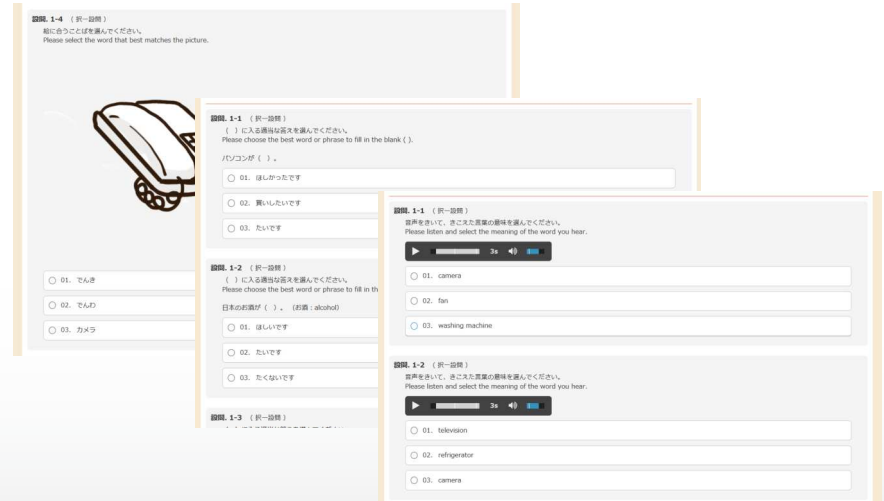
設問. 1-4 （択一設問）
絵に合うことばを選んでください。
Please select the word that best matches the picture.

○ 01. でんき
○ 02. でんわ
○ 03. カメラ

設問. 1-1 （択一設問）
（ ）に入る適当な答えを選んでください。
Please choose the best word or phrase to fill in the blank ( ).

パソコンが（ ）。

○ 01. ほしかったです
○ 02. 買いしたいです
○ 03. たいです

設問. 1-2 （択一設問）
（ ）に入る適当な答えを選んでください。
Please choose the best word or phrase to fill in th

日本のお酒が（ ）。（お酒：alcohol）

○ 01. ほしいです
○ 02. たいです
○ 03. たくないです

設問. 1-3 （択一設問）

設問. 1-1 （択一設問）
音声をきいて、きこえた言葉の意味を選んでください。
Please listen and select the meaning of the word you hear.

3s

○ 01. camera
○ 02. fan
○ 03. washing machine

設問. 1-2 （択一設問）
音声をきいて、きこえた言葉の意味を選んでください。
Please listen and select the meaning of the word you hear.

3s

○ 01. television
○ 02. refrigerator
○ 03. camera